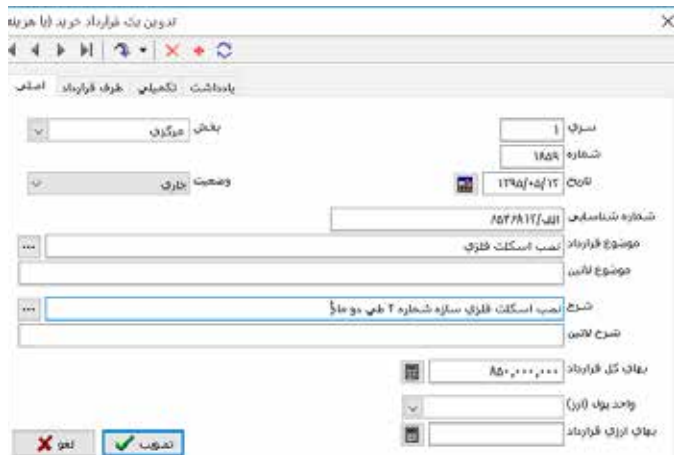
تدوین یک قرارداد خرید (با هزینه

اصلی | طرف قرارداد | تکمیلی | یادداشت

سری ۱
شماره ۱۸۵۹
تاریخ ۱۳۹۵/۰۵/۱۲
بخش مرکزی
وضعیت جاری
شماره شناسایی الف/۸۵۴۳۸۱۲
موضوع قرارداد نصب اسکلت فلزی
موضوع لاتین
شرح نصب اسکلت فلزی سازه شماره ۲ طی دو ماه
شرح لاتین
بهای کل قرارداد ۸۵۰,۰۰۰,۰۰۰
واحد پول (ارز)
بهای ارزی قرارداد

تصویب
لغو